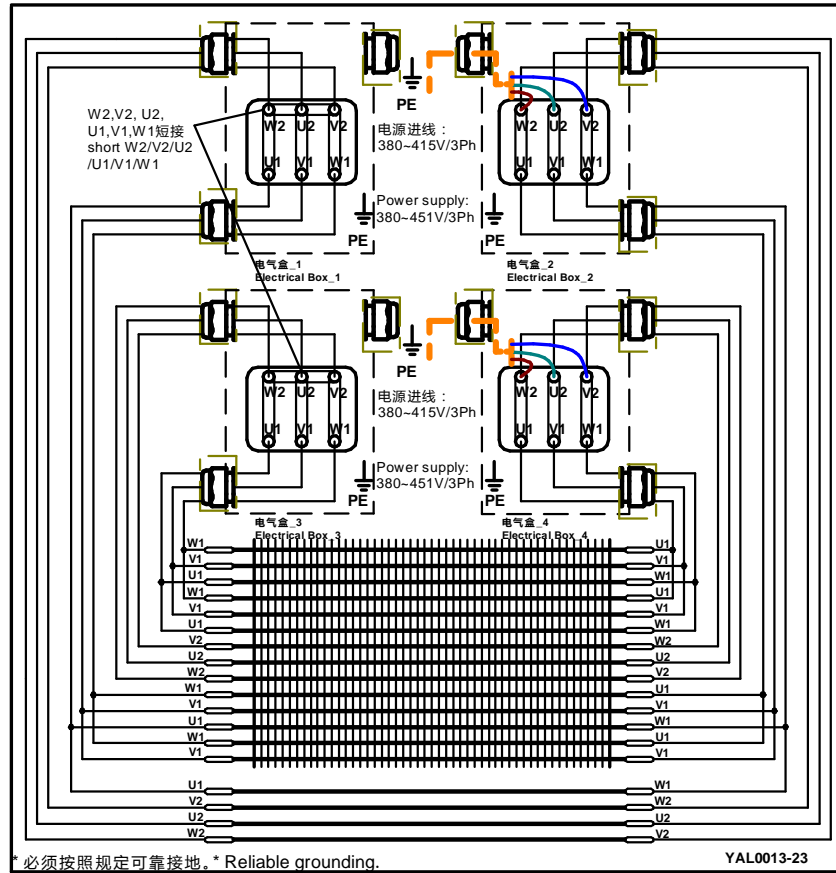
W2,V2, U2, U1,V1,W1短接 short W2/V2/U2 /U1/V1/W1

PE

W2 U2 V2
U1 V1 W1

电源进线：
380~415V/3Ph

Power supply:
380~451V/3Ph

PE

PE

W2 U2 V2
U1 V1 W1

PE

电气盒_1
Electrical Box_1

电气盒_2
Electrical Box_2

PE

W2 U2 V2
U1 V1 W1

电源进线：
380~415V/3Ph

Power supply:
380~451V/3Ph

PE

PE

W2 U2 V2
U1 V1 W1

PE

电气盒_3
Electrical Box_3

电气盒_4
Electrical Box_4

W1
V1
U1
W1
V1
U1
V2
U2
W2
W1
V1
U1
W1
V1

U1
V1
W1
U1
V1
W1
W2
U2
V2
U1
W1
W1
U1
V1

U1
V2
U2
W2

W1
W2
U2
V2

* 必须按照规定可靠接地。* Reliable grounding.

YAL0013-23